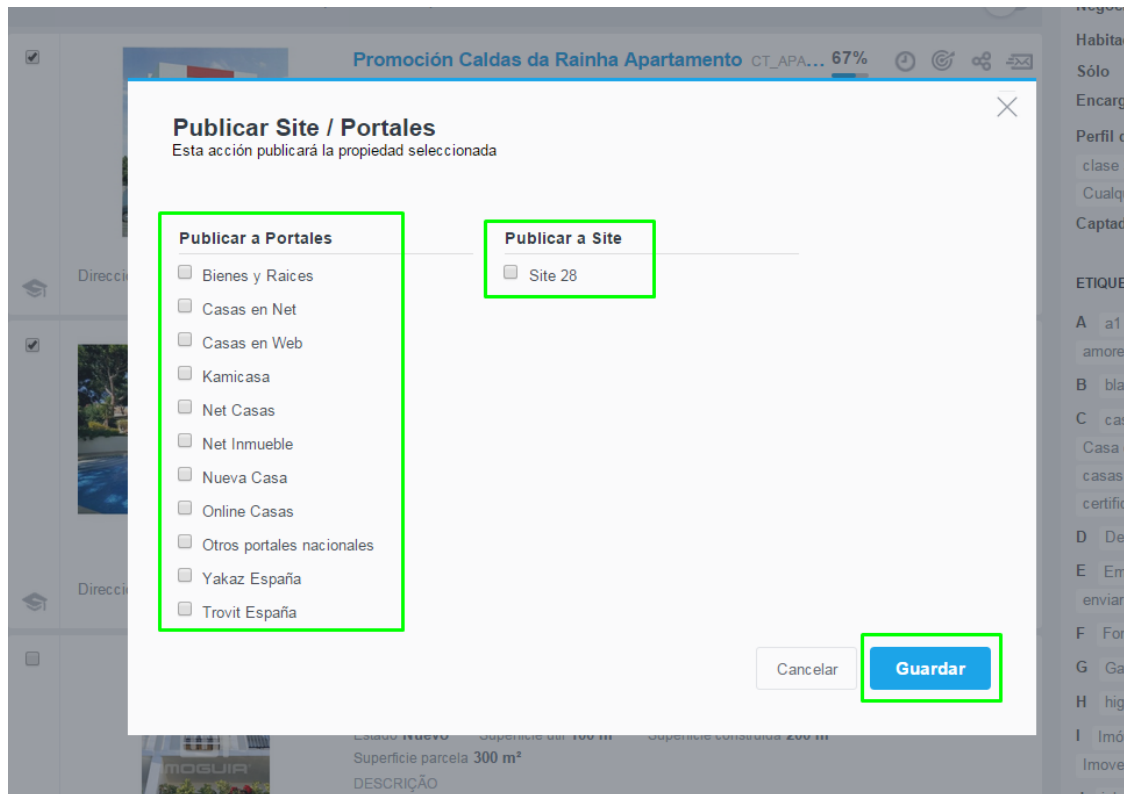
Promoción Caldas da Rainha Apartamento CT_APA... 67%

Habitac
Sólo
Encarg
Perfil c
clase
Cualq
Captad

ETIQUE
A a1
amore
B bla
C cas
Casa
casas
certifi
D De
E Em
enviar
F For
G Ga
H hig
I Imó
Imove

Direcci
Direcci

Publicar Site / Portales
Esta acción publicará la propiedad seleccionada

Publicar a Portales
Bienes y Raices
Casas en Net
Casas en Web
Kamicasa
Net Casas
Net Inmueble
Nueva Casa
Online Casas
Otros portales nacionales
Yakaz España
Trovit España

Publicar a Site
Site 28

Cancelar
Guardar

Estado Nuevo Superficie útil 180 m² Superficie construida 200 m²
Superficie parcela 300 m²
DESCRIÇÃO
IMOGUIA